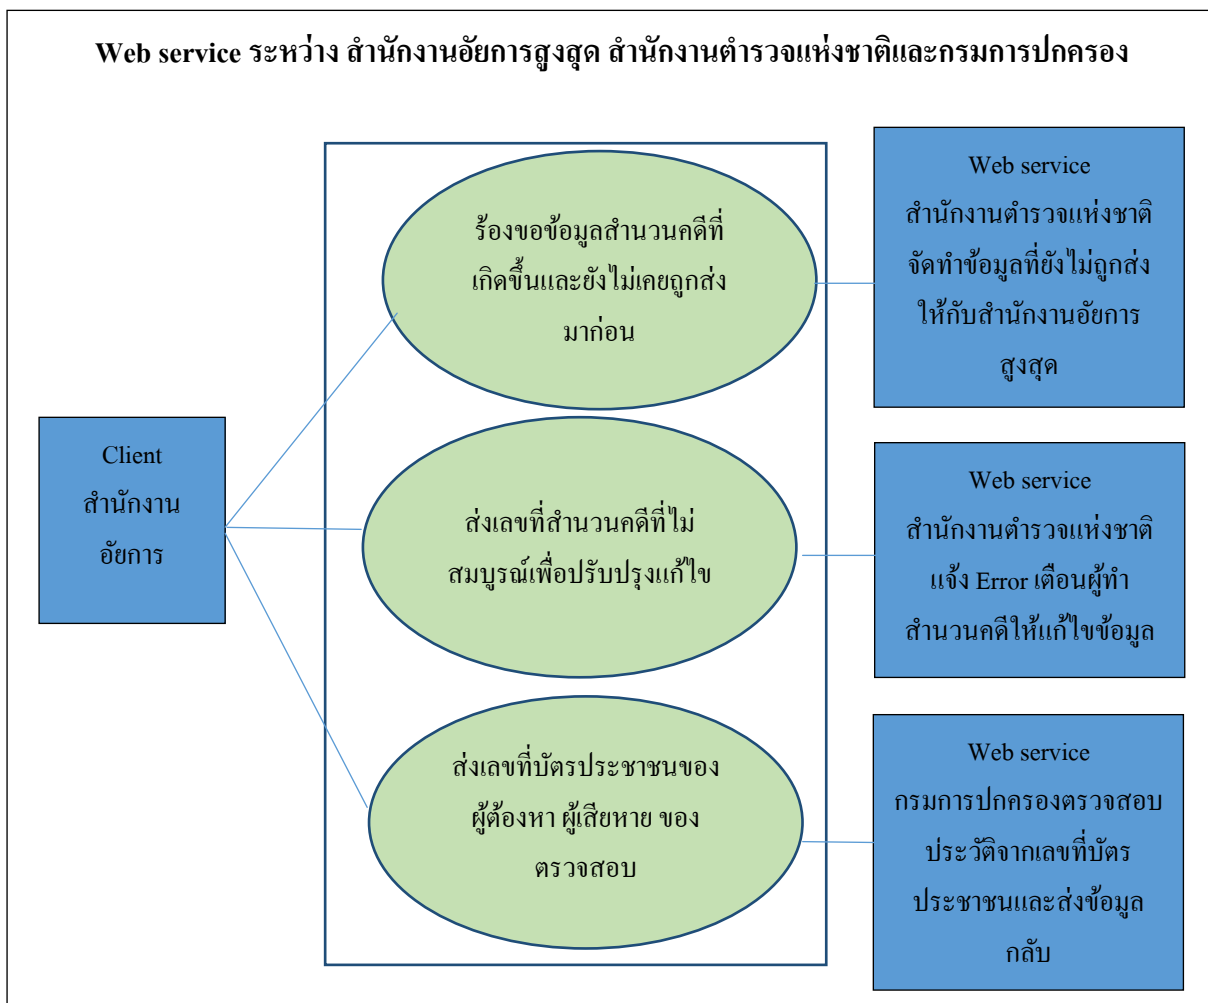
Web service ระหว่าง สำนักงานอัยการสูงสุด สำนักงานตำรวจแห่งชาติและกรมการปกครอง

Client สำนักงาน อัยการ

ร้องขอข้อมูลสำนวนคดีที่เกิดขึ้นและยังไม่เคยถูกส่งมาก่อน

ส่งเลขที่สำนวนคดีที่ไม่สมบูรณ์เพื่อปรับปรุงแก้ไข

ส่งเลขที่บัตรประชาชนของผู้ต้องหา ผู้เสียหาย ของตรวจสอบ

Web service สำนักงานตำรวจแห่งชาติ จัดทำข้อมูลที่ยังไม่ถูกส่งให้กับสำนักงานอัยการสูงสุด

Web service สำนักงานตำรวจแห่งชาติ แจ้ง Error เตือนผู้ทำสำนวนคดีให้แก้ไขข้อมูล

Web service กรมการปกครองตรวจสอบประวัติจากเลขที่บัตรประชาชนและส่งข้อมูลกลับ